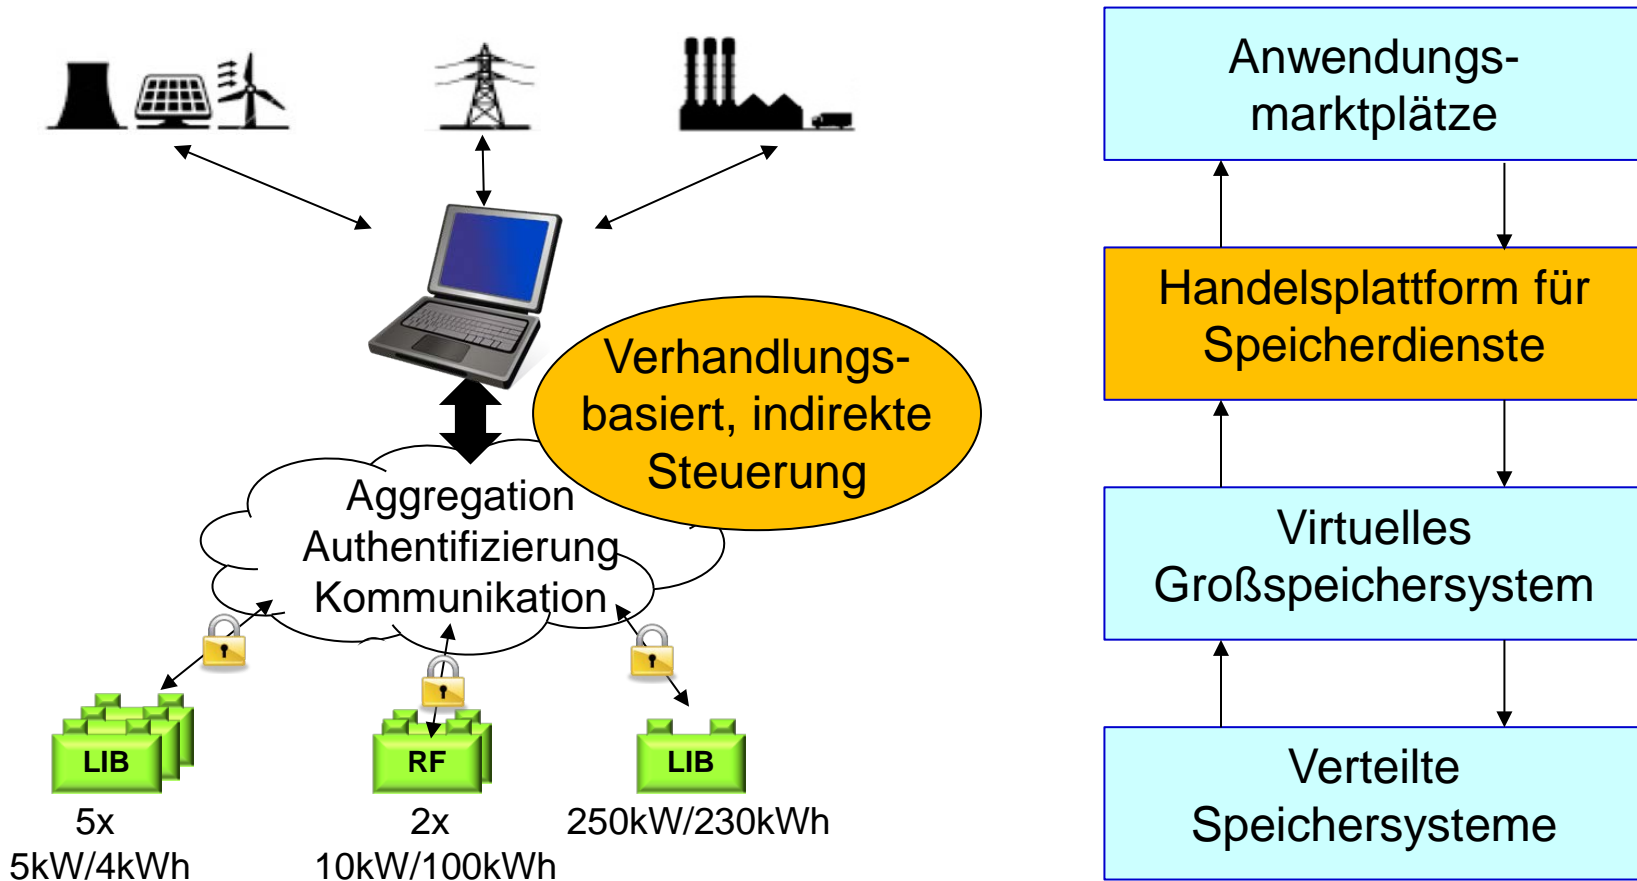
Verhandlungsbasiert, indirekte Steuerung

Aggregation
Authentifizierung
Kommunikation

LIB
5x
5kW/4kWh

RF
2x
10kW/100kWh

LIB
250kW/230kWh

Anwendungsmarktplätze

Handelsplattform für Speicherdienste

Virtuelles Großspeichersystem

Verteilte Speichersysteme